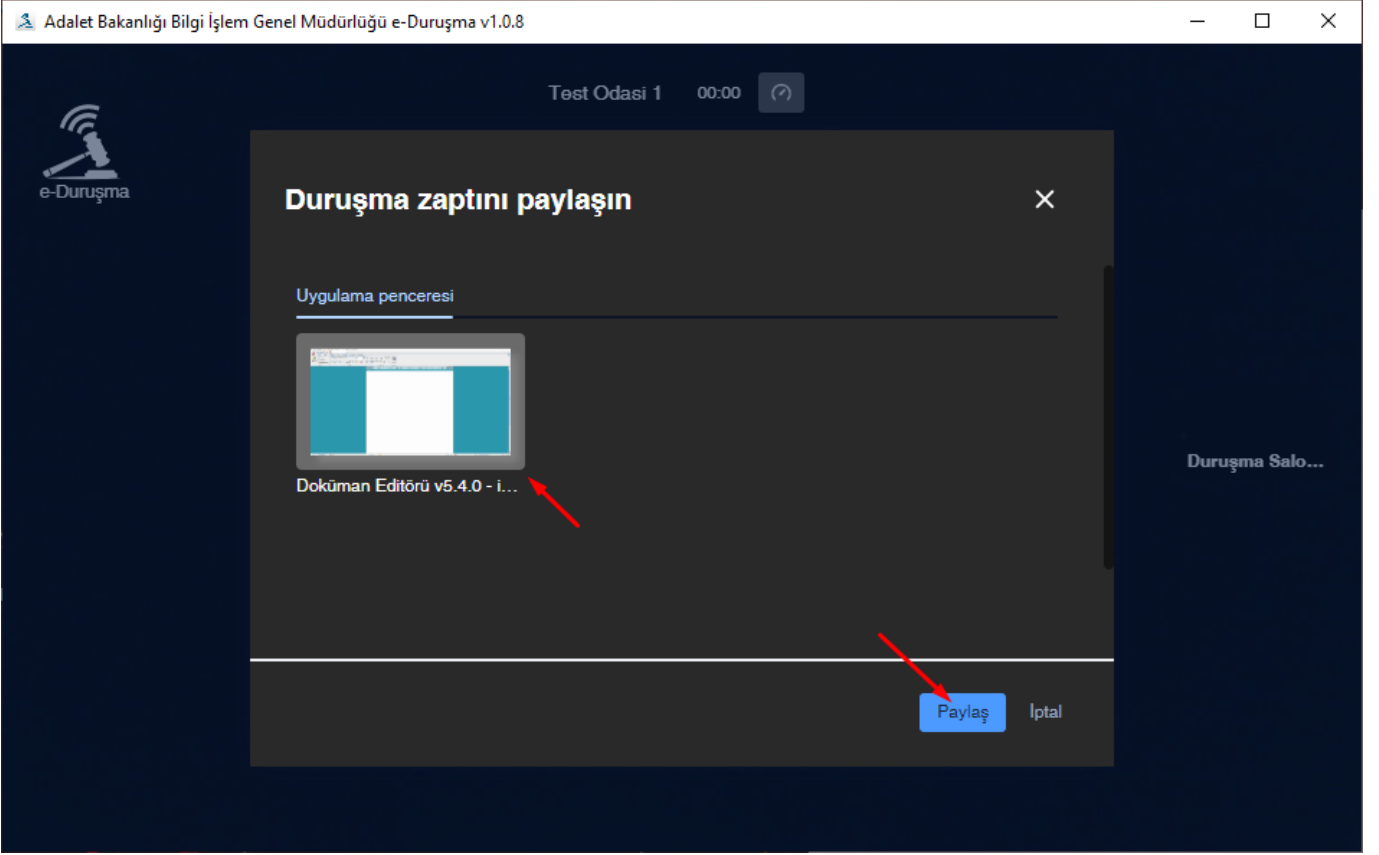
Adalet Bakanlığı Bilgi İşlem Genel Müdürlüğü e-Duruşma v1.0.8

Test Odasi 1 00:00

e-Duruşma

Duruşma zaptını paylaşın

×

Uygulama penceresi

Doküman Editörü v5.4.0 - i...

Duruşma Salo...

Paylaş

İptal